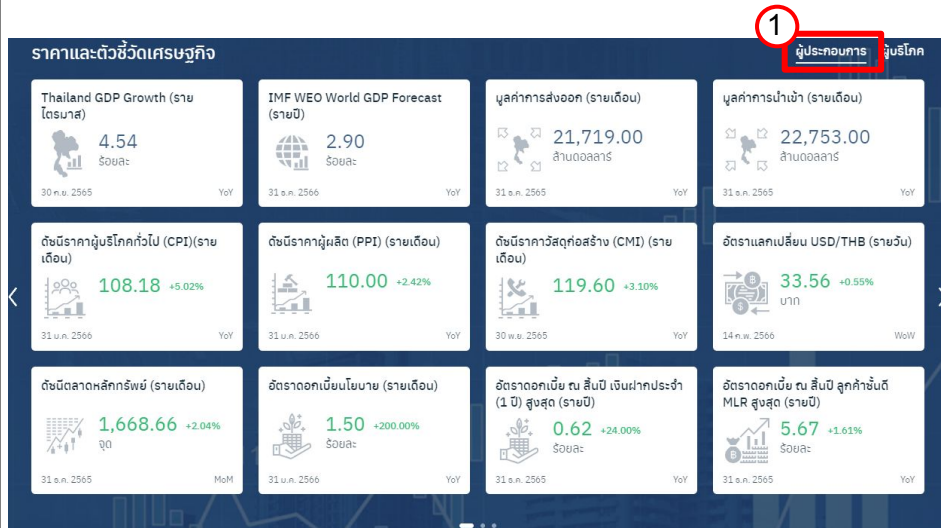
ราคาและตัวชี้วัดเศรษฐกิจ

1

ผู้ประกอบการ

ผู้บริโภค

Thailand GDP Growth (รายไตรมาส)

4.54

ร้อยละ

30 ก.ย. 2565

YoY

IMF WEO World GDP Forecast (รายปี)

2.90

ร้อยละ

31 ธ.ค. 2566

YoY

มูลค่าการส่งออก (รายเดือน)

21,719.00

ล้านดอลลาร์

31 ธ.ค. 2565

YoY

มูลค่าการนำเข้า (รายเดือน)

22,753.00

ล้านดอลลาร์

31 ธ.ค. 2565

YoY

ดัชนีราคาผู้บริโภคทั่วไป (CPI)(รายเดือน)

108.18

+5.02%

31 ม.ค. 2566

YoY

ดัชนีราคาผู้ผลิต (PPI) (รายเดือน)

110.00

+2.42%

31 ม.ค. 2566

YoY

ดัชนีราคาวัสดุก่อสร้าง (CMI) (รายเดือน)

119.60

+3.10%

30 พ.ย. 2565

YoY

อัตราแลกเปลี่ยน USD/THB (รายวัน)

33.56

+0.55%

บาท

14 ก.พ. 2566

WoW

ดัชนีตลาดหลักทรัพย์ (รายเดือน)

1,668.66

+2.04%

จุด

31 ธ.ค. 2565

MoM

อัตราดอกเบี้ยนโยบาย (รายเดือน)

1.50

+200.00%

ร้อยละ

31 ธ.ค. 2565

YoY

อัตราดอกเบี้ย ณ สิ้นปี เงินฝากประจำ (1 ปี) สูงสุด (รายปี)

0.62

+24.00%

ร้อยละ

31 ธ.ค. 2565

YoY

อัตราดอกเบี้ย ณ สิ้นปี ลูกค้าชั้นดี MLR สูงสุด (รายปี)

5.67

+1.61%

ร้อยละ

31 ธ.ค. 2565

YoY